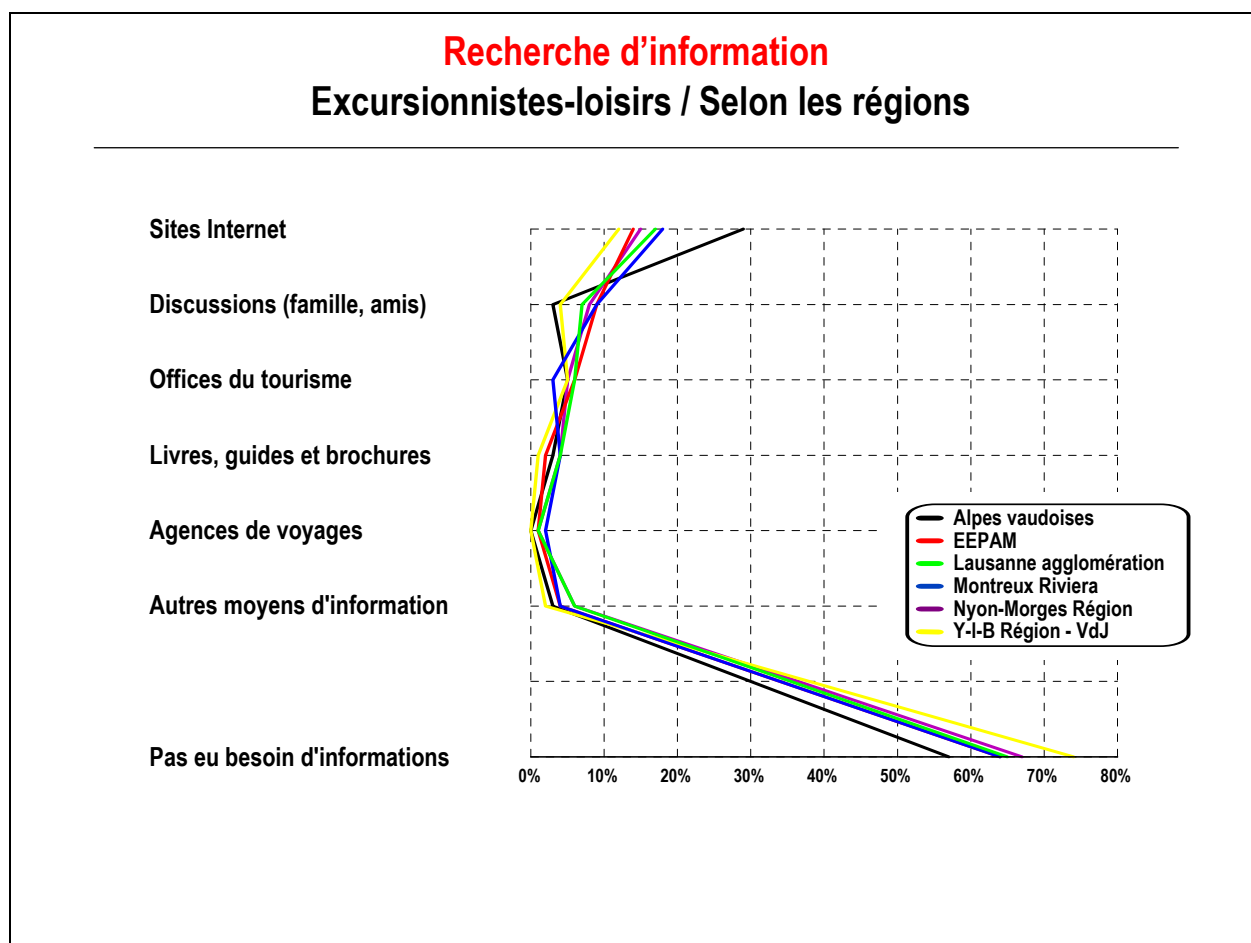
Recherche d’information
Excursionnistes-loisirs / Selon les régions

Sites Internet
Discussions (famille, amis)
Offices du tourisme
Livres, guides et brochures
Agences de voyages
Autres moyens d'information
Pas eu besoin d'informations

0%
10%
20%
30%
40%
50%
60%
70%
80%

Alpes vaudoises
EEPAM
Lausanne agglomération
Montreux Riviera
Nyon-Morges Région
Y-I-B Région - VdJ